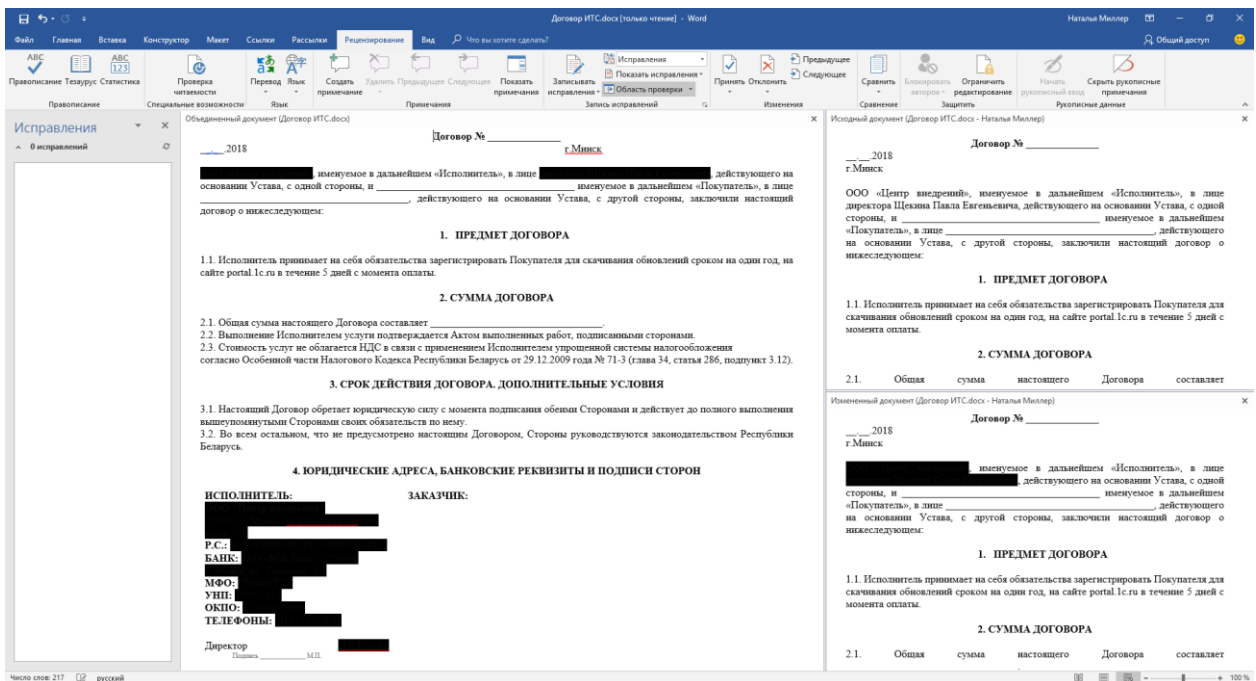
Договор ИТС.docx [только чтение] - Word

Наталья Миллер

Файл Главная Вставка Конструктор Макет Ссылки Рассылки Рецензирование Вид Что вы хотите сделать?

Общий доступ

Правописание Тезаурус Статистика

Правописание

Проверка читаемости

Специальные возможности

Перевод Язык

Язык

Создать примечание Удалить Предыдущее Следующее Показать примечания

Примечания

Записывать исправления

Исправления

Показать исправления

Область проверки

Запись исправлений

Принять Отклонить

Предыдущее

Следующее

Изменения

Сравнить

Сравнение

Блокировать авторов

Ограничить редактирование

Защитить

Начать рукописный ввод

Скрыть рукописные примечания

Рукописные данные

Исправления

0 исправлений

Объединенный документ (Договор ИТС.docx)

Договор № ____________

__.__.2018 г.Минск

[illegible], именуемое в дальнейшем «Исполнитель», в лице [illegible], действующего на основании Устава, с одной стороны, и ______________________________ именуемое в дальнейшем «Покупатель», в лице ______________________________, действующего на основании Устава, с другой стороны, заключили настоящий договор о нижеследующем:

1. ПРЕДМЕТ ДОГОВОРА

1.1. Исполнитель принимает на себя обязательства зарегистрировать Покупателя для скачивания обновлений сроком на один год, на сайте portal.1c.ru в течение 5 дней с момента оплаты.

2. СУММА ДОГОВОРА

2.1. Общая сумма настоящего Договора составляет ______________________________.
2.2. Выполнение Исполнителем услуги подтверждается Актом выполненных работ, подписанными сторонами.
2.3. Стоимость услуг не облагается НДС в связи с применением Исполнителем упрощенной системы налогообложения согласно Особенной части Налогового Кодекса Республики Беларусь от 29.12.2009 года № 71-3 (глава 34, статья 286, подпункт 3.12).

3. СРОК ДЕЙСТВИЯ ДОГОВОРА. ДОПОЛНИТЕЛЬНЫЕ УСЛОВИЯ

3.1. Настоящий Договор обретает юридическую силу с момента подписания обеими Сторонами и действует до полного выполнения вышеупомянутыми Сторонами своих обязательств по нему.
3.2. Во всем остальном, что не предусмотрено настоящим Договором, Стороны руководствуются законодательством Республики Беларусь.

4. ЮРИДИЧЕСКИЕ АДРЕСА, БАНКОВСКИЕ РЕКВИЗИТЫ И ПОДПИСИ СТОРОН

ИСПОЛНИТЕЛЬ: ЗАКАЗЧИК:

Р.С.:
БАНК:
МФО:
УНП:
ОКПО:
ТЕЛЕФОНЫ:

Директор
Подпись __________ М.П.

Исходный документ (Договор ИТС.docx - Наталья Миллер)

Договор № ____________

__.__.2018
г.Минск

ООО «Центр внедрений», именуемое в дальнейшем «Исполнитель», в лице директора Щекина Павла Евгеньевича, действующего на основании Устава, с одной стороны, и ______________________________ именуемое в дальнейшем «Покупатель», в лице ______________________________, действующего на основании Устава, с другой стороны, заключили настоящий договор о нижеследующем:

1. ПРЕДМЕТ ДОГОВОРА

1.1. Исполнитель принимает на себя обязательства зарегистрировать Покупателя для скачивания обновлений сроком на один год, на сайте portal.1c.ru в течение 5 дней с момента оплаты.

2. СУММА ДОГОВОРА

2.1. Общая сумма настоящего Договора составляет

Измененный документ (Договор ИТС.docx - Наталья Миллер)

Договор № ____________

__.__.2018
г.Минск

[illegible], именуемое в дальнейшем «Исполнитель», в лице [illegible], действующего на основании Устава, с одной стороны, и ______________________________ именуемое в дальнейшем «Покупатель», в лице ______________________________, действующего на основании Устава, с другой стороны, заключили настоящий договор о нижеследующем:

1. ПРЕДМЕТ ДОГОВОРА

1.1. Исполнитель принимает на себя обязательства зарегистрировать Покупателя для скачивания обновлений сроком на один год, на сайте portal.1c.ru в течение 5 дней с момента оплаты.

2. СУММА ДОГОВОРА

2.1. Общая сумма настоящего Договора составляет

Число слов: 217 русский

100 %